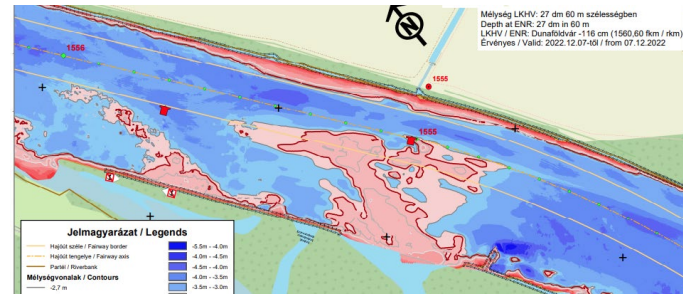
Mélység LKHV: 27 dm 60 m szélességben
Depth at ENR: 27 dm in 60 m
LKHV / ENR: Dunaföldvár -116 cm (1560,60 fkm / rkm)
Érvényes / Valid: 2022.12.07-től / from 07.12.2022

1556
1555
1555

Jelmagyarázat / Legends
Hajóút széle / Fairway border
Hajóút tengelye / Fairway axis
Partél / Riverbank
Mélységvonalak / Contours
-2,7 m
-5.5m - -4.5m
-4.0m - -4.5m
-4.5m - -4.0m
-4.0m - -3.5m
-3.5m - -3.0m